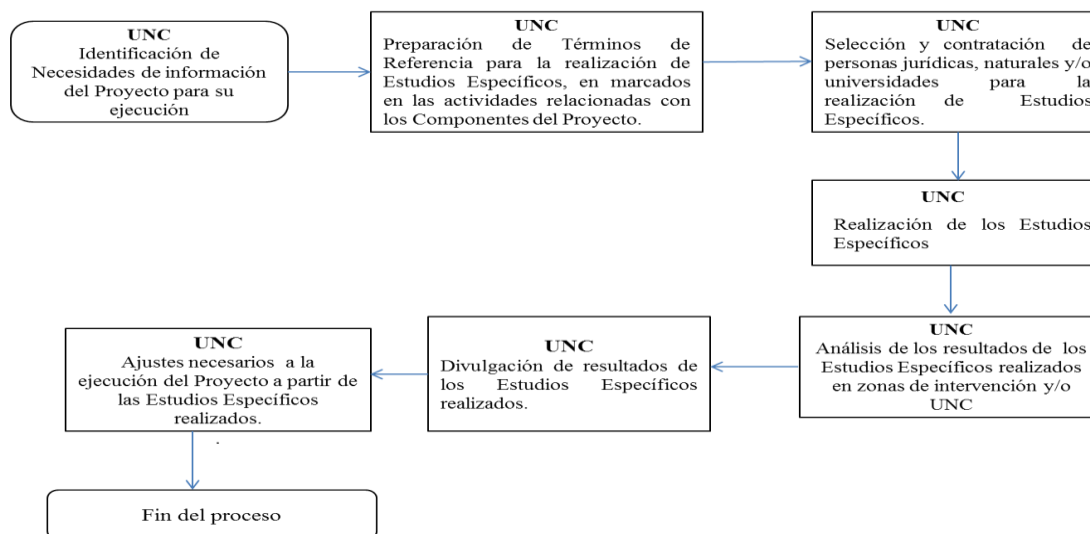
UNC
Identificación de Necesidades de información del Proyecto para su ejecución

UNC
Preparación de Términos de Referencia para la realización de Estudios Específicos, en marcados en las actividades relacionadas con los Componentes del Proyecto.

UNC
Selección y contratación de personas jurídicas, naturales y/o universidades para la realización de Estudios Específicos.

UNC
Realización de los Estudios Específicos

UNC
Análisis de los resultados de los Estudios Específicos realizados en zonas de intervención y/o UNC

UNC
Divulgación de resultados de los Estudios Específicos realizados.

UNC
Ajustes necesarios a la ejecución del Proyecto a partir de las Estudios Específicos realizados.
.

Fin del proceso